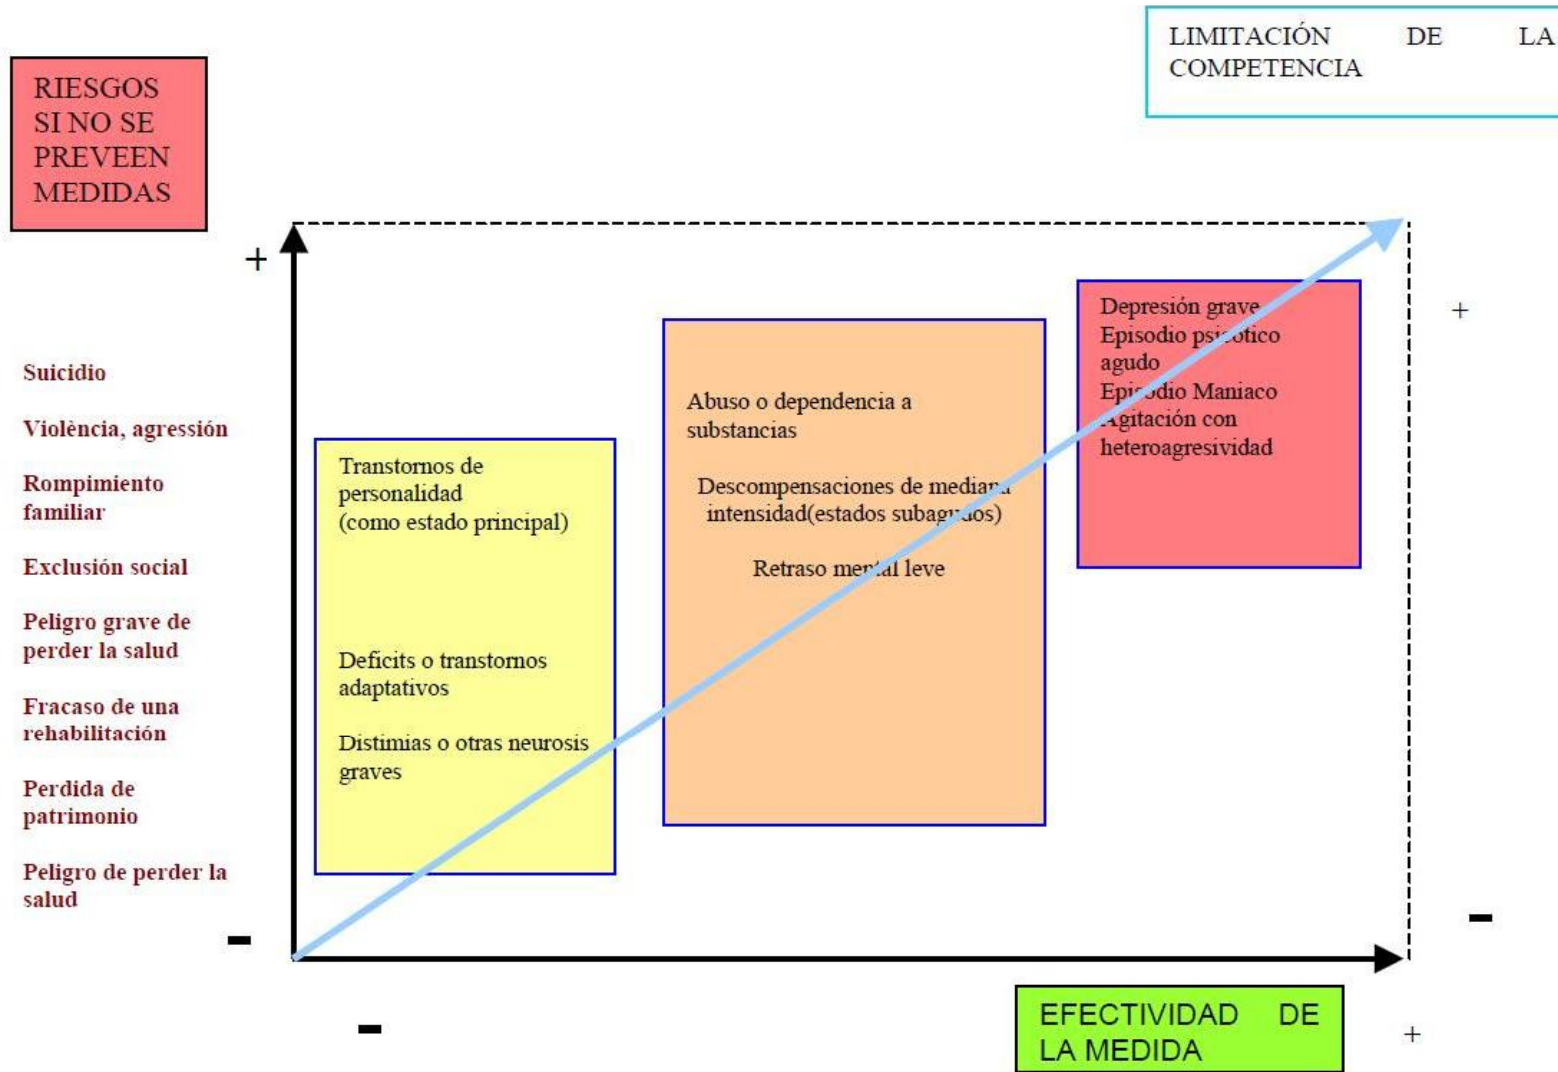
LIMITACIÓN DE LA COMPETENCIA

RIESGOS SI NO SE PREVEEN MEDIDAS

+

Suicidio

Violència, agressión

Rompimiento familiar

Exclusión social

Peligro grave de perder la salud

Fracaso de una rehabilitación

Perdida de patrimonio

Peligro de perder la salud

-

Transtornos de personalidad (como estado principal)

Deficits o transtornos adaptativos

Distimias o otras neurosis graves

Abuso o dependencia a substancias

Descompensaciones de mediana intensidad(estados subagudos)

Retraso mental leve

Depresión grave
Episodio psicotico agudo
Episodio Maniaco
Agitación con heteroagresividad

+

-

-

EFECTIVIDAD DE LA MEDIDA

+